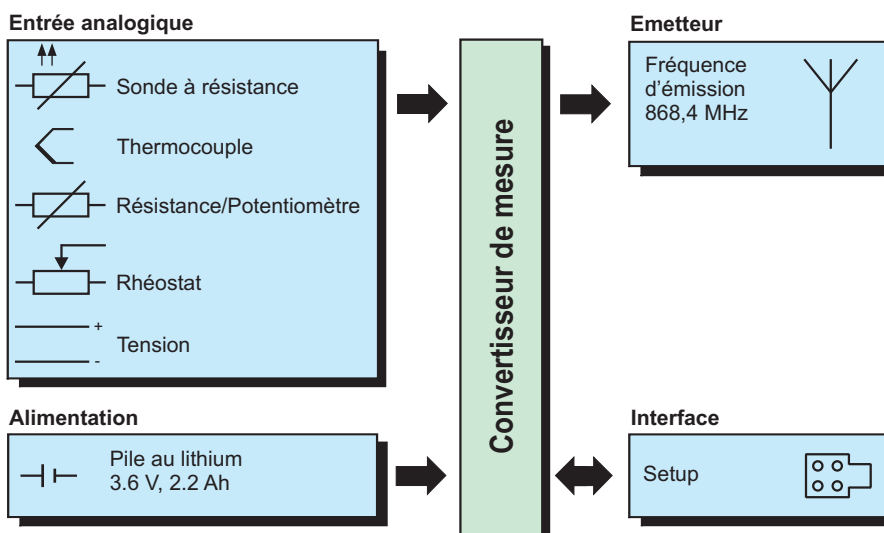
Entrée analogique

Sonde à résistance

Thermocouple

Résistance/Potentiomètre

Rhéostat

+

Tension

-

Convertisseur de mesure

Emetteur

Fréquence d'émission 868,4 MHz

Alimentation

Pile au lithium 3.6 V, 2.2 Ah

Interface

Setup